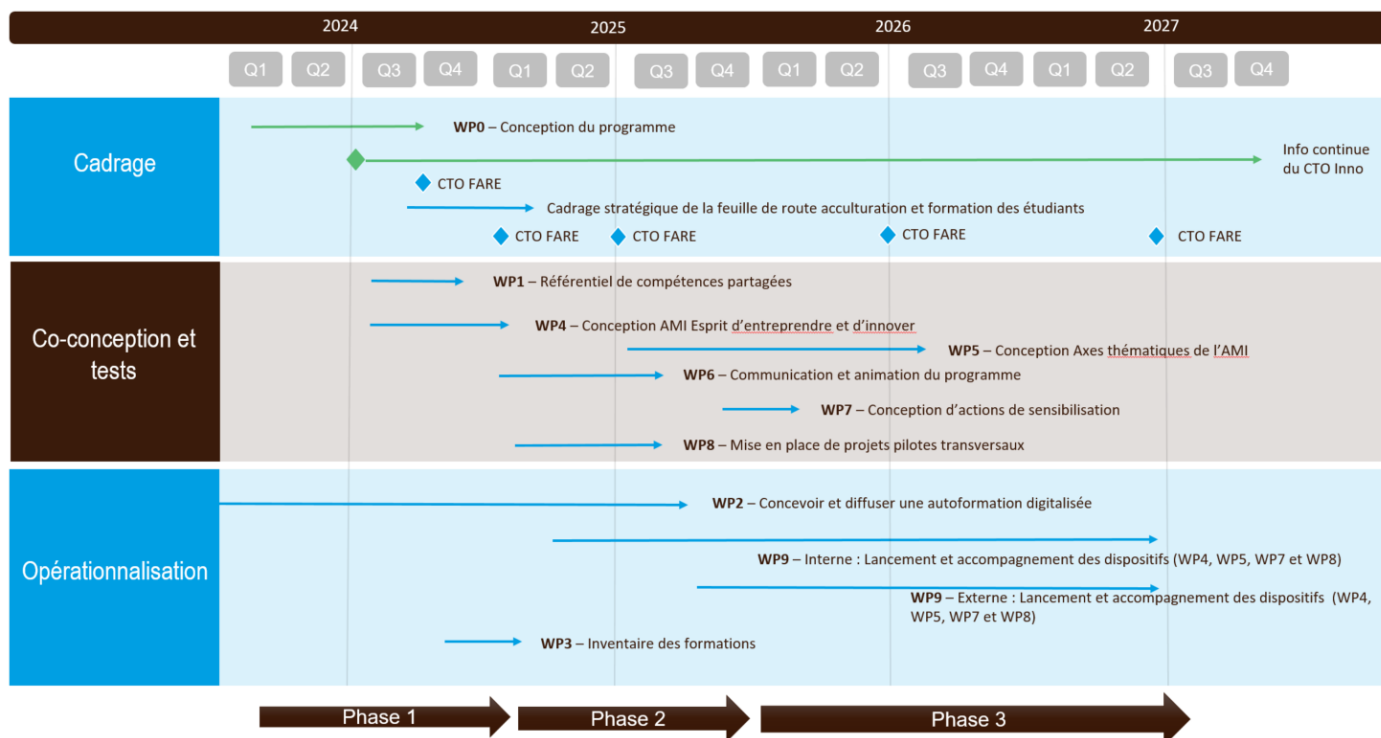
2024 2025 2026 2027

Q1 Q2 Q3 Q4 Q1 Q2 Q3 Q4 Q1 Q2 Q3 Q4 Q1 Q2 Q3 Q4

Cadrage

WP0 – Conception du programme

Info continue du CTO Inno

CTO FARE

Cadrage stratégique de la feuille de route acculturation et formation des étudiants

CTO FARE CTO FARE CTO FARE CTO FARE

Co-conception et tests

WP1 – Référentiel de compétences partagées

WP4 – Conception AMI Esprit d'entreprendre et d'innover

WP5 – Conception Axes thématiques de l'AMI

WP6 – Communication et animation du programme

WP7 – Conception d'actions de sensibilisation

WP8 – Mise en place de projets pilotes transversaux

Opérationnalisation

WP2 – Concevoir et diffuser une autoformation digitalisée

WP9 – Interne : Lancement et accompagnement des dispositifs (WP4, WP5, WP7 et WP8)

WP9 – Externe : Lancement et accompagnement des dispositifs (WP4, WP5, WP7 et WP8)

WP3 – Inventaire des formations

Phase 1 Phase 2 Phase 3